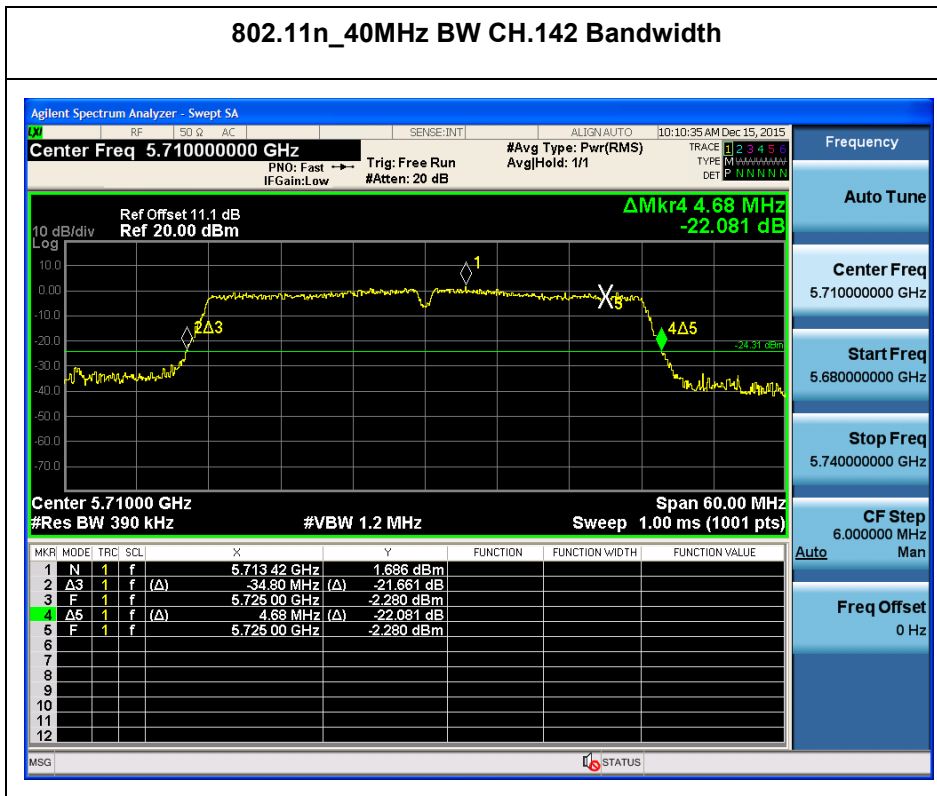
802.11n_40MHz BW CH.142 Bandwidth

Agilent Spectrum Analyzer - Swept SA

RF 50 Ω AC SENSE:INT ALIGN AUTO 10:10:35 AM Dec 15, 2015

Center Freq 5.710000000 GHz

PNO: Fast
IFGain:Low

Trig: Free Run
#Atten: 20 dB

#Avg Type: Pwr(RMS)
Avg|Hold: 1/1

TRACE 1 2 3 4 5 6
TYPE M
DET P N N N N N

Frequency

ΔMkr4 4.68 MHz
-22.081 dB

Ref Offset 11.1 dB
10 dB/div Ref 20.00 dBm
Log

10.0
0.00
-10.0
-20.0
-30.0
-40.0
-50.0
-60.0
-70.0

1
2Δ3
X5
4Δ5
-24.31 dBm

Center 5.71000 GHz
#Res BW 390 kHz
#VBW 1.2 MHz
Span 60.00 MHz
Sweep 1.00 ms (1001 pts)

| MKR | MODE | TRC | SCL | X | | Y | FUNCTION | FUNCTION WIDTH | FUNCTION VALUE |
|---|---|---|---|---|---|---|---|---|---|
| 1 | N | 1 | f | | 5.713 42 GHz | 1.686 dBm | | | |
| 2 | Δ3 | 1 | f | (Δ) | -34.80 MHz | (Δ) -21.661 dB | | | |
| 3 | F | 1 | f | | 5.725 00 GHz | -2.280 dBm | | | |
| 4 | Δ5 | 1 | f | (Δ) | 4.68 MHz | (Δ) -22.081 dB | | | |
| 5 | F | 1 | f | | 5.725 00 GHz | -2.280 dBm | | | |
| 6 | | | | | | | | | |
| 7 | | | | | | | | | |
| 8 | | | | | | | | | |
| 9 | | | | | | | | | |
| 10 | | | | | | | | | |
| 11 | | | | | | | | | |
| 12 | | | | | | | | | |

Auto Tune

Center Freq
5.710000000 GHz

Start Freq
5.680000000 GHz

Stop Freq
5.740000000 GHz

CF Step
6.000000 MHz
Auto Man

Freq Offset
0 Hz

MSG

STATUS